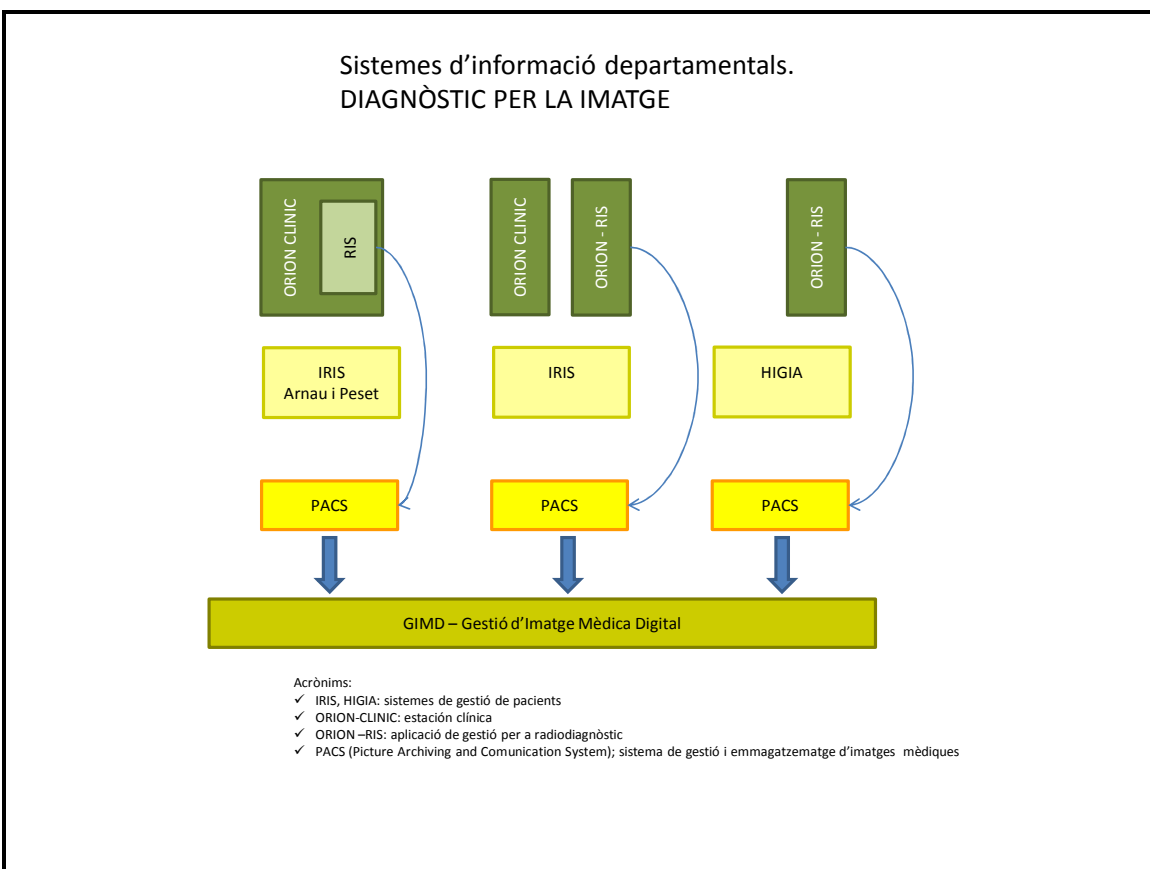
Sistemes d'informació departamentals.
DIAGNÒSTIC PER LA IMATGE

ORION CLINIC
RIS

ORION CLINIC
ORION - RIS

ORION - RIS

IRIS
Arnau i Peset

IRIS

HIGIA

PACS

PACS

PACS

GIMD – Gestió d'Imatge Mèdica Digital

Acrònims:
✓ IRIS, HIGIA: sistemes de gestió de pacients
✓ ORION-CLINIC: estación clínica
✓ ORION –RIS: aplicació de gestió per a radiodiagnòstic
✓ PACS (Picture Archiving and Comunication System); sistema de gestió i emmagatzematge d'imatges mèdiques